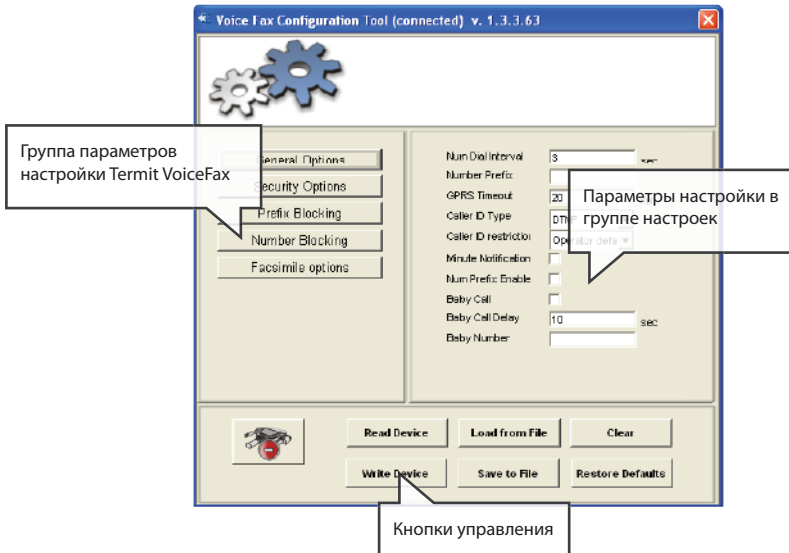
Voice Fax Configuration Tool (connected) v. 1.3.3.63

Группа параметров настройки Termit VoiceFax

General Options
Security Options
Prefix Blocking
Number Blocking
Facsimile options

Num Dial Interval 3 sec
Number Prefix
GPRS Timeout 20
Caller ID Type DTM
Caller ID restriction Operator defa
Minute Notification
Num Prefix Enable
Baby Call
Baby Call Delay 10 sec
Baby Number

Параметры настройки в группе настроек

Read Device
Load from File
Clear
Write Device
Save to File
Restore Defaults

Кнопки управления